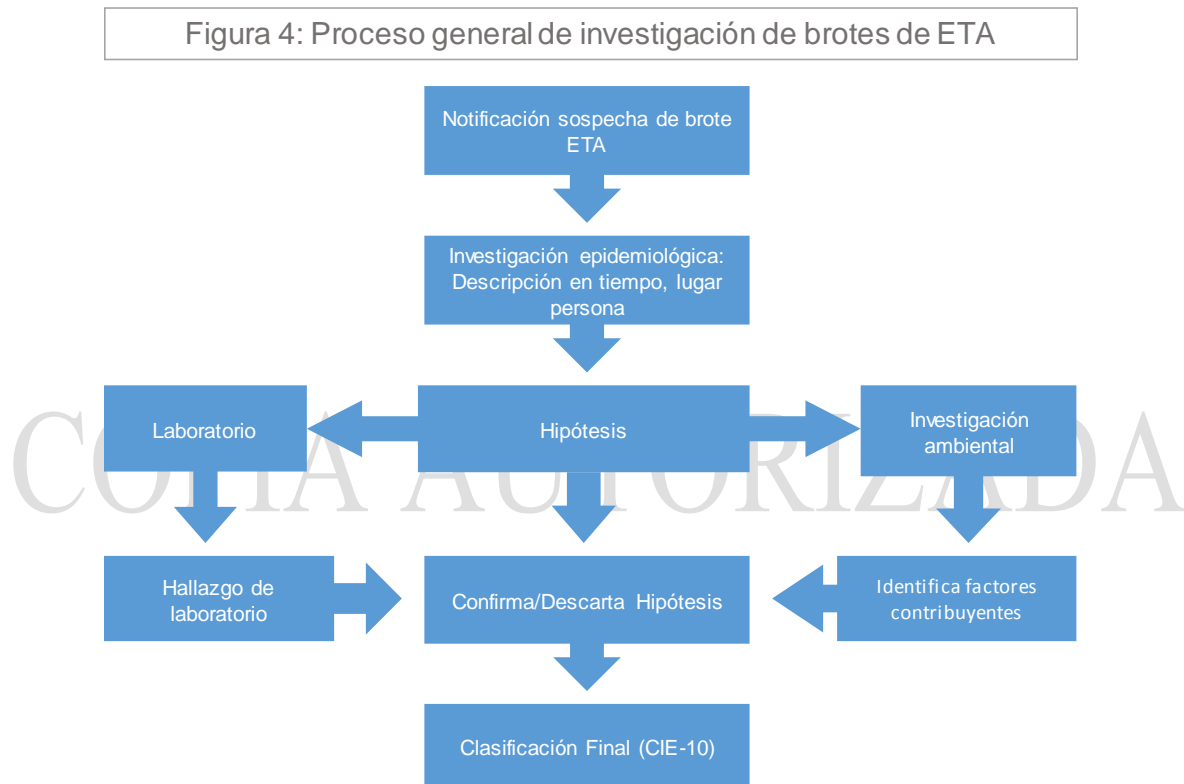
Figura 4: Proceso general de investigación de brotes de ETA

Notificación sospecha de brote ETA

Investigación epidemiológica: Descripción en tiempo, lugar persona

Laboratorio

Hipótesis

Investigación ambiental

Hallazgo de laboratorio

Confirma/Descarta Hipótesis

Identifica factores contribuyentes

Clasificación Final (CIE-10)

COPIA AUTORIZADA